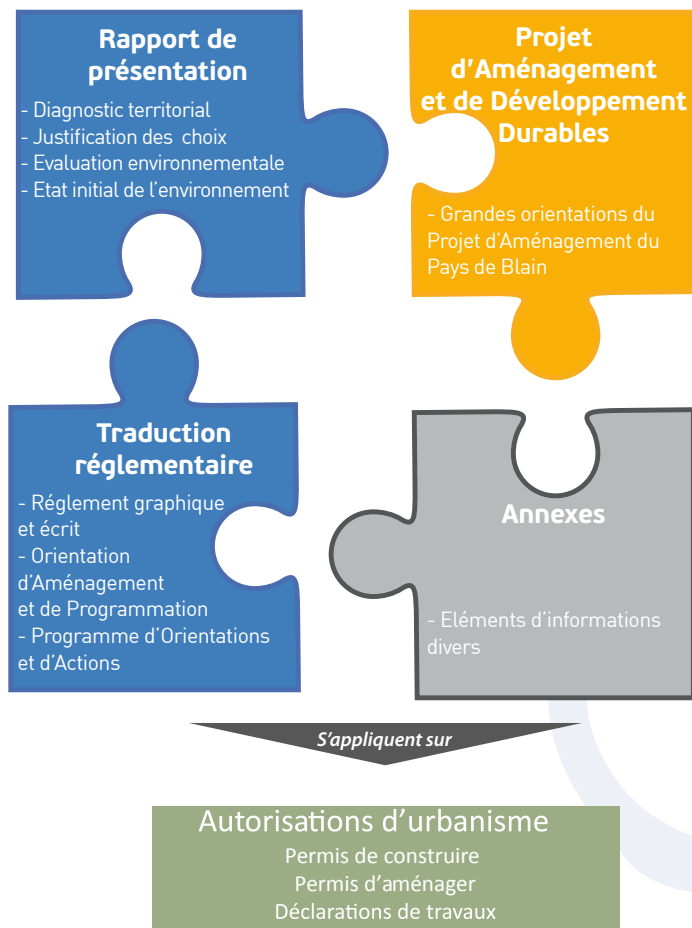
Rapport de présentation

- Diagnostic territorial
- Justification des choix
- Evaluation environnementale
- Etat initial de l'environnement

Projet d'Aménagement et de Développement Durables

- Grandes orientations du Projet d'Aménagement du Pays de Blain

Traduction réglementaire

- Réglement graphique et écrit
- Orientation d'Aménagement et de Programmation
- Programme d'Orientations et d'Actions

Annexes

- Eléments d'informations divers

S'appliquent sur

Autorisations d'urbanisme
Permis de construire
Permis d'aménager
Déclarations de travaux